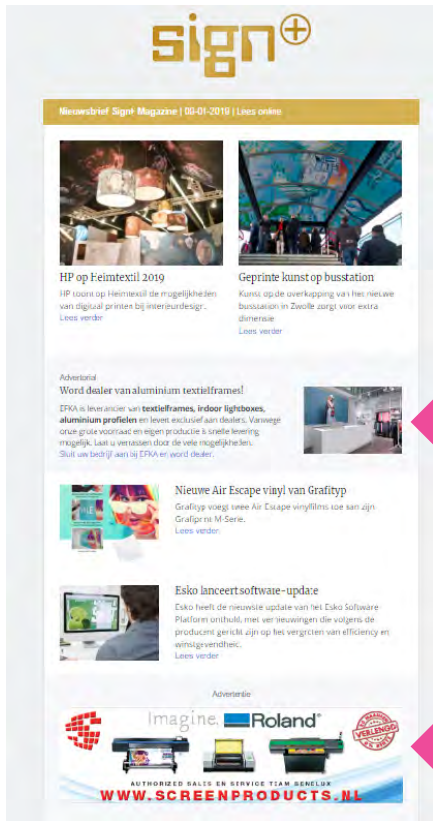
sign+

Nieuwsbrief Sign+ Magazine | 08-01-2019 | Lees online

HP op Heimtexil 2019

HP toont op Heimtexil de mogelijkheden van digital printen bij interieurdesign.
Lees verder

Geprinte kunst op busstation

Kunst op de overkapping van het nieuwe busstation in Zwolle zorgt voor extra dimensie
Lees verder

Advertorial

Word dealer van aluminium textielframes!

EFKA is leverancier van textielframes, indoor lightboxes, aluminium profielen en levert exclusief aan dealers. Vanwege onze grote voorraad en eigen productie is snelle levering mogelijk. Laat u verrassen door de vele mogelijkheden.
Sluit uw bedrijf aan bij EFKA en word dealer.

Nieuwe Air Escape vinyl van Grafityp

Grafityp voegt twee Air Escape vinylfilms toe aan zijn Grafiprint M-Serie.
Lees verder

Esko lanceert software-update

Esko heeft de nieuwste update van het Esko Software Platform onthuld, met vernieuwingen die volgens de producent gericht zijn op het vergroten van efficiency en winstgevendheid.
Lees verder

Advertentie

Imagine. Roland

AUTHORIZED SALES EN SERVICE TEAM BENELUX
WWW.SCREENPRODUCTS.NL